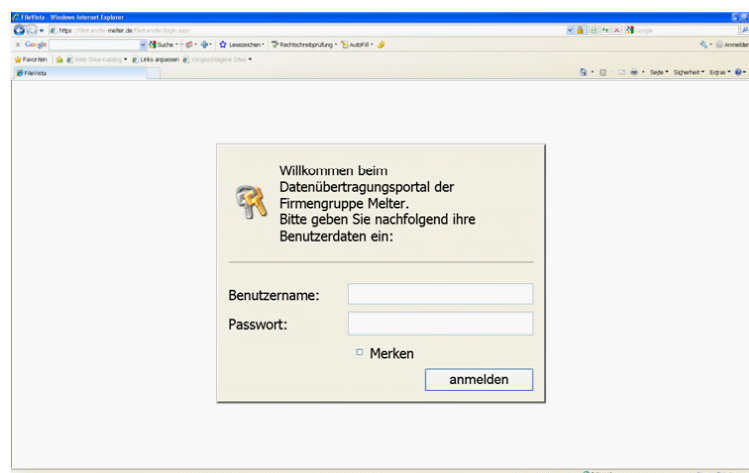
FileVista - Windows Internet Explorer

https://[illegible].melter.de/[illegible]/login.aspx

Google

Suche

Lesezeichen

Rechtschreibprüfung

AutoFill

Anmelden

Favoriten

Web Slice-Katalog

Links anpassen

Vorgeschlagene Sites

FileVista

Seite

Sicherheit

Extras

Willkommen beim Datenübertragungsportal der Firmengruppe Melter.
Bitte geben Sie nachfolgend ihre Benutzerdaten ein:

Benutzername:

Passwort:

Merken

anmelden